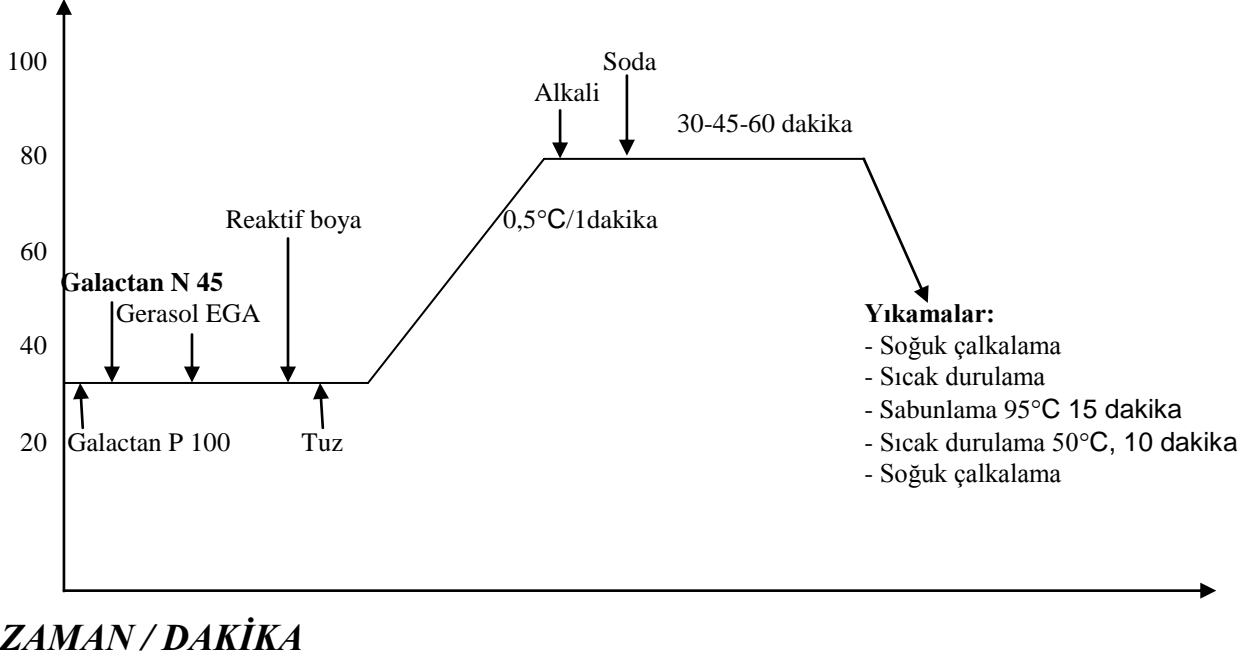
100

80

60

40

20

Soda

Alkali

30-45-60 dakika

Reaktif boya

0,5°C/1dakika

**Galactan N 45**

Gerasol EGA

**Yıkamalar:**
- Soğuk çalkalama
- Sıcak durulama
- Sabunlama 95°C 15 dakika
- Sıcak durulama 50°C, 10 dakika
- Soğuk çalkalama

Galactan P 100

Tuz

*ZAMAN / DAKİKA*